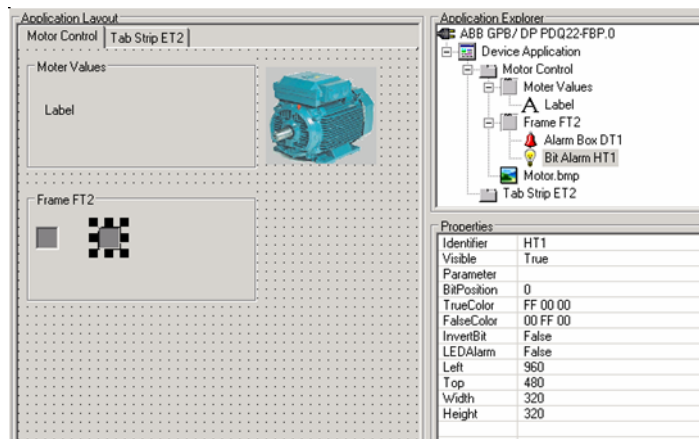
Application Layout

Motor Control | Tab Strip ET2

Moter Values

Label

Frame FT2

Application Explorer

ABB GPB/ DP PDQ22-FBP.0
Device Application
Motor Control
Moter Values
Label
Frame FT2
Alarm Box DT1
Bit Alarm HT1
Motor.bmp
Tab Strip ET2

Properties

| | |
|---|---|
| Identifier | HT1 |
| Visible | True |
| Parameter | |
| BitPosition | 0 |
| TrueColor | FF 00 00 |
| FalseColor | 00 FF 00 |
| InvertBit | False |
| LEDAlarm | False |
| Left | 960 |
| Top | 480 |
| Width | 320 |
| Height | 320 |